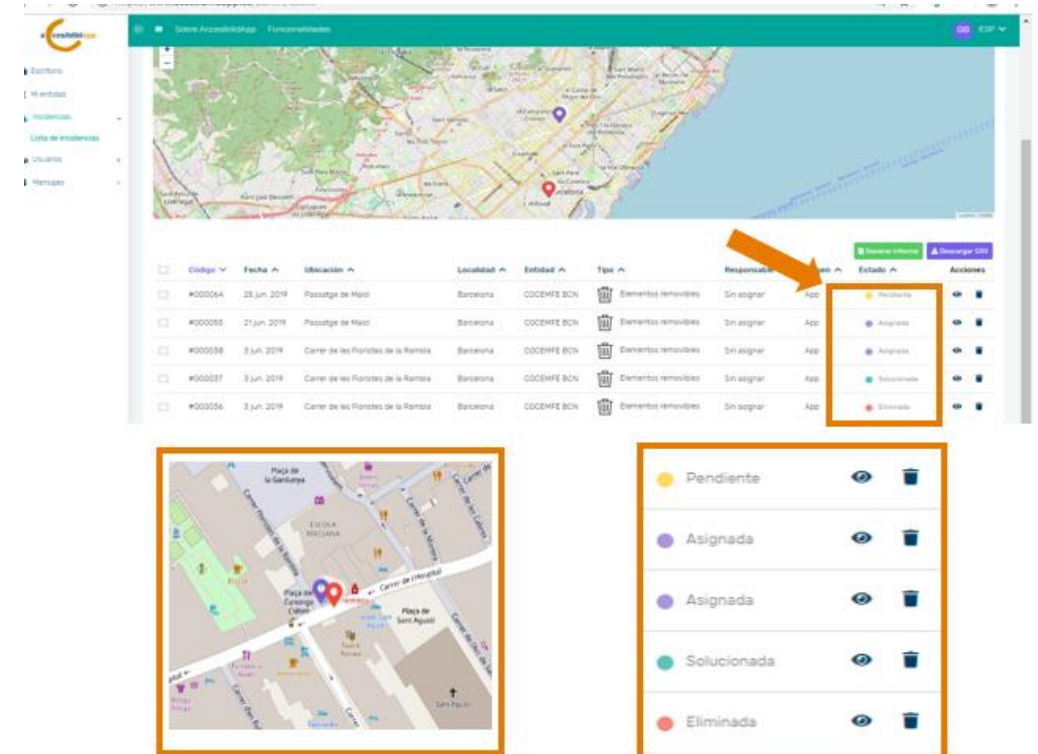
Sobre AccesibilidApp Funcionalidades

GG ESP

Escritorio
Mi entidad
Incidencias
Lista de incidencias
Usuarios
Mensajes

Generar informe
Descargar CSV

| | Código | Fecha | Ubicación | Localidad | Entidad | Tipo | Responsable | Origen | Estado | Acciones |
|---|---|---|---|---|---|---|---|---|---|---|
| | #000064 | 25 jun. 2019 | Passatge de Mäsi | Barcelona | COCEMFE BCN | Elementos removibles | Sin asignar | App | Pendiente | |
| | #000055 | 21 jun. 2019 | Passatge de Mäsi | Barcelona | COCEMFE BCN | Elementos removibles | Sin asignar | App | Asignada | |
| | #000038 | 3 jun. 2019 | Carrer de les Floristes de la Rambla | Barcelona | COCEMFE BCN | Elementos removibles | Sin asignar | App | Asignada | |
| | #000037 | 3 jun. 2019 | Carrer de les Floristes de la Rambla | Barcelona | COCEMFE BCN | Elementos removibles | Sin asignar | App | Solucionada | |
| | #000036 | 3 jun. 2019 | Carrer de les Floristes de la Rambla | Barcelona | COCEMFE BCN | Elementos removibles | Sin asignar | App | Eliminada | |

Plaça de la Gardunya
ESCOLA MASSANA
Carrer de l'Hospital
Plaça de Sant Agustí
Sant Agustí

Pendiente
Asignada
Asignada
Solucionada
Eliminada